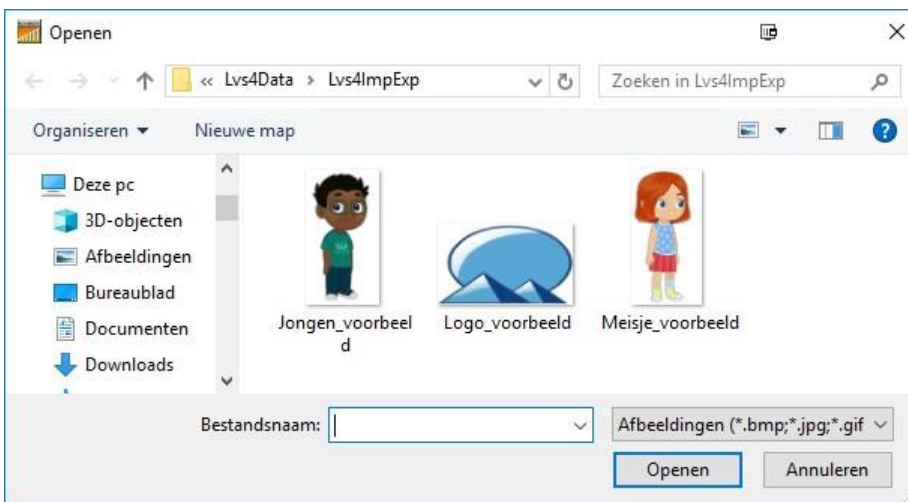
Openen

« Lvs4Data › Lvs4ImpExp

Zoeken in Lvs4ImpExp

Organiseren ▾

Nieuwe map

Deze pc

3D-objecten

Afbeeldingen

Bureaublad

Documenten

Downloads

Jongen_voorbeeld

Logo_voorbeeld

Meisje_voorbeeld

Bestandsnaam:

Afbeeldingen (*.bmp;*.jpg;*.gif

Openen

Annuleren